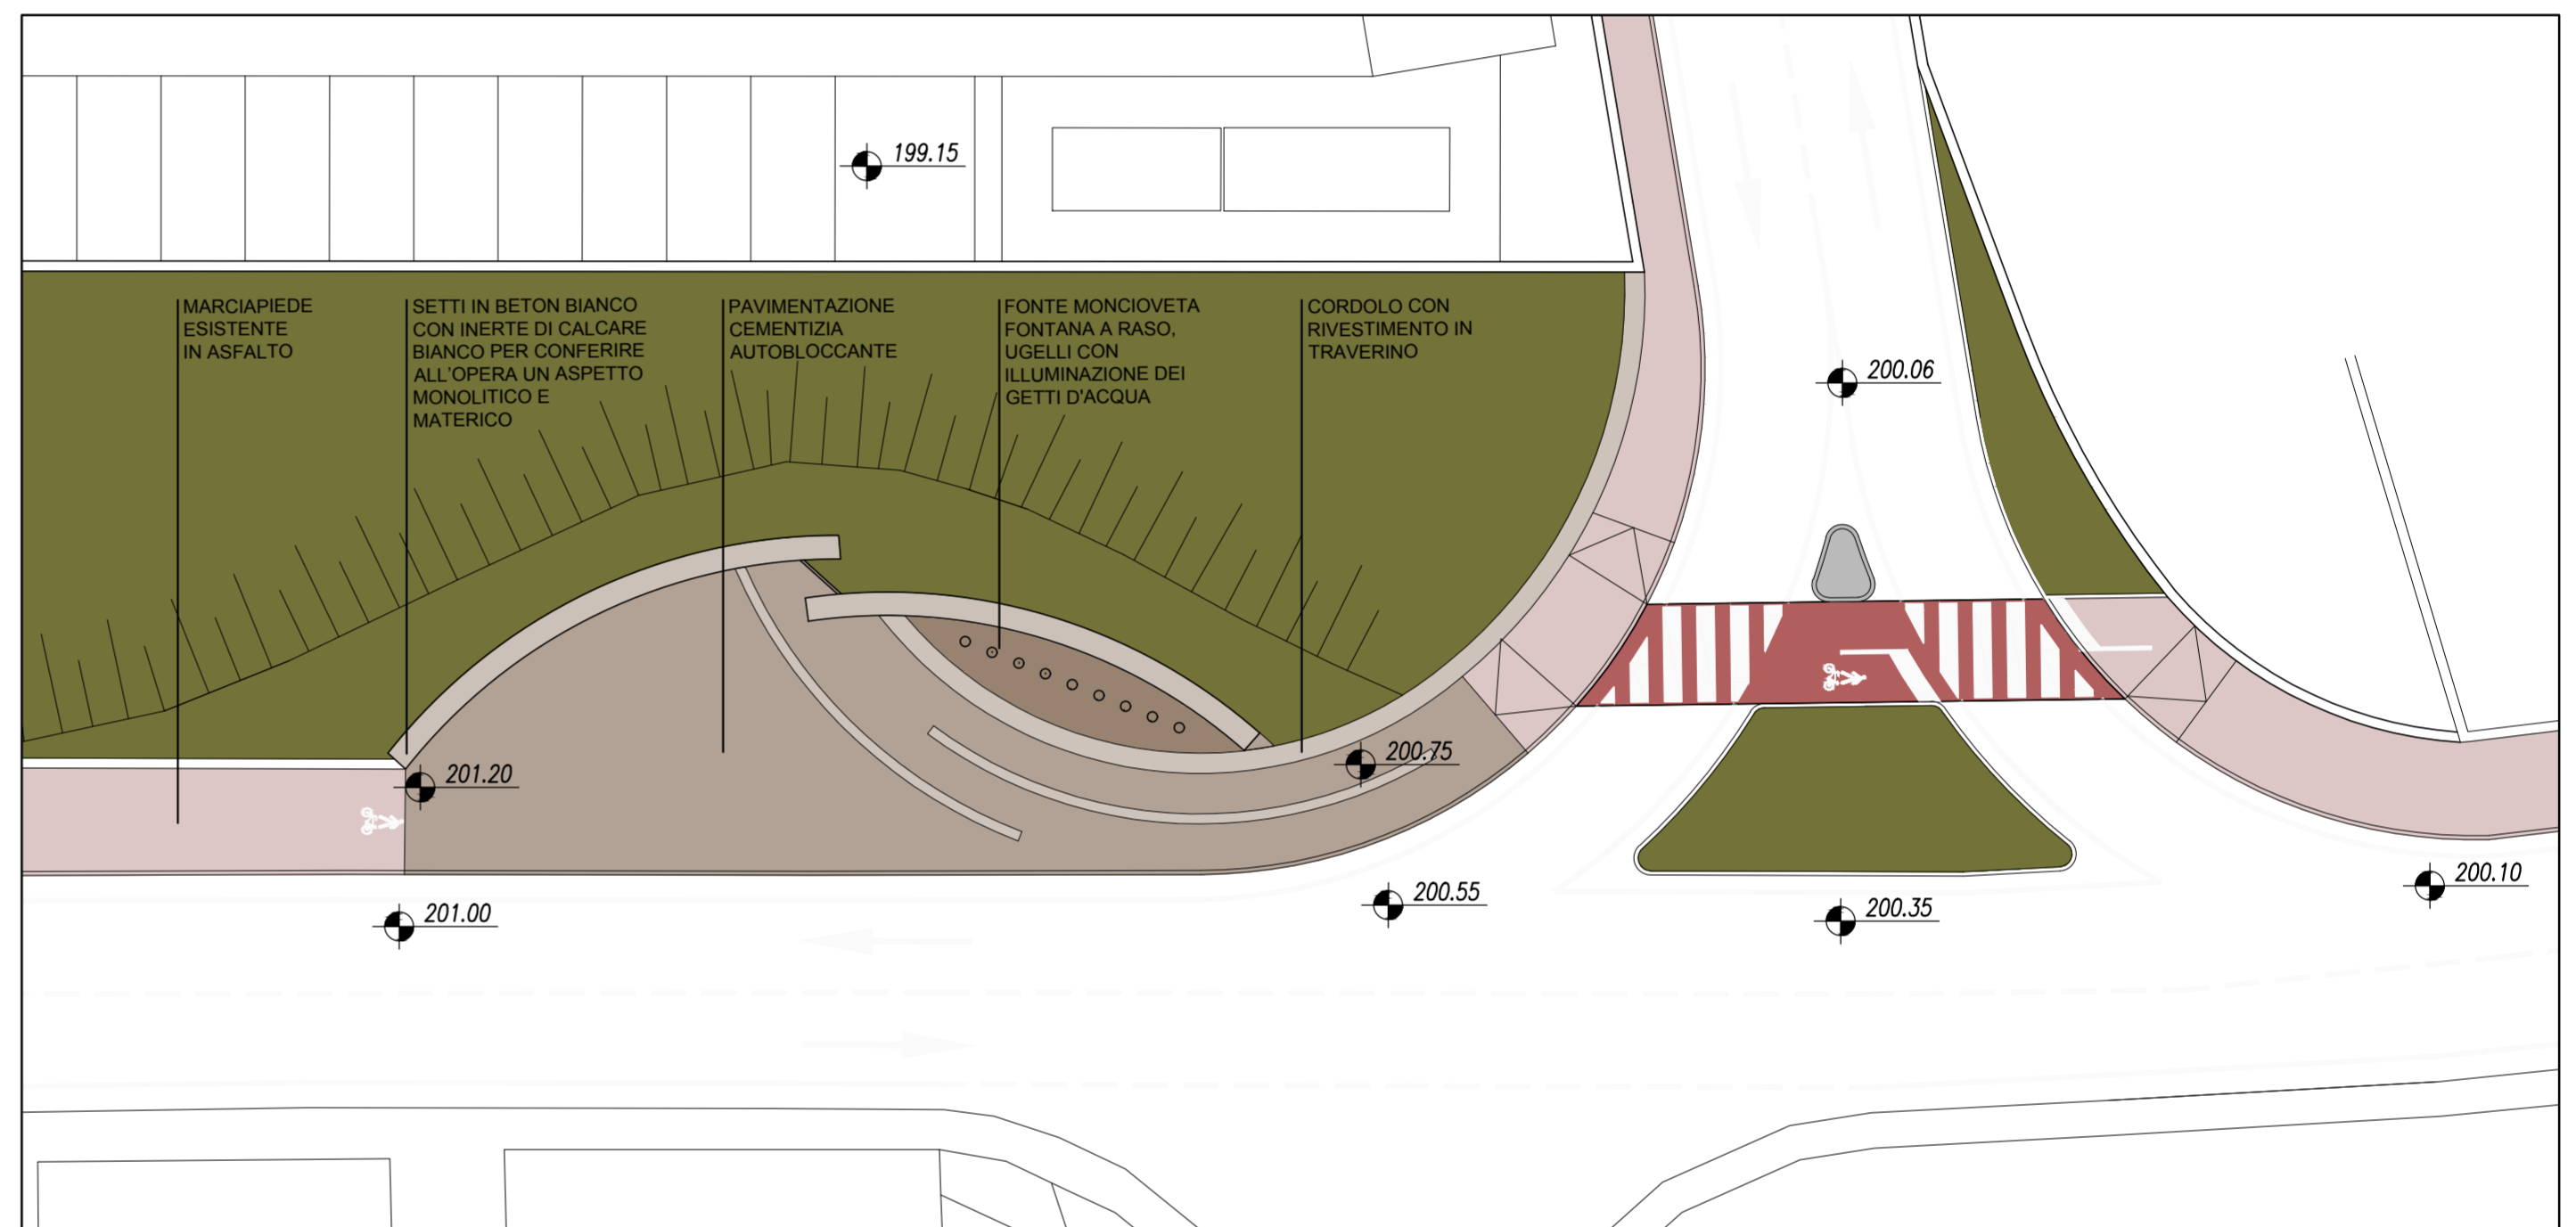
199.15

MARCIAPIEDE ESISTENTE IN ASFALTO

SETTI IN BETON BIANCO CON INERTE DI CALCARE BIANCO PER CONFERIRE ALL'OPERA UN ASPETTO MONOLITICO E MATERICO

PAVIMENTAZIONE CEMENTIZIA AUTOBLOCCANTE

FONTE MONCIOVETA FONTANA A RASO, UGELLI CON ILLUMINAZIONE DEI GETTI D'ACQUA

CORDOLO CON RIVESTIMENTO IN TRAVERINO

200.06

201.20

200.75

201.00

200.55

200.35

200.10